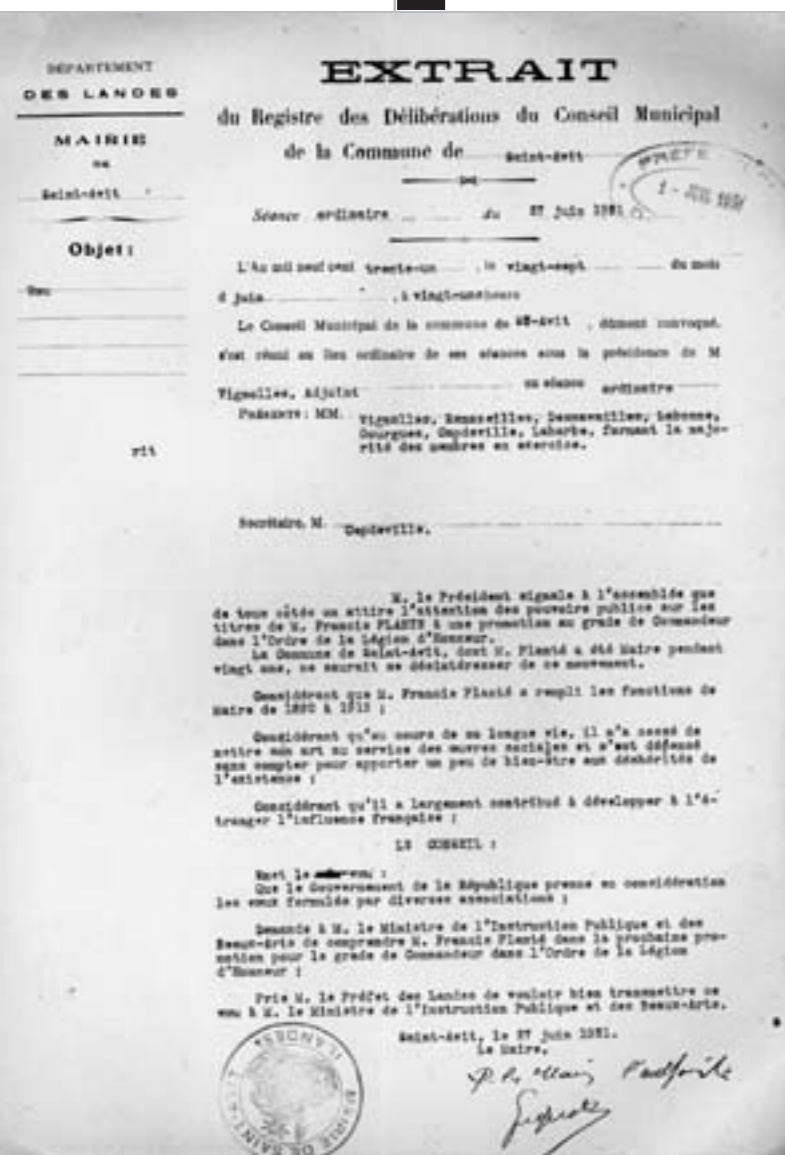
DÉPARTEMENT
DES LANDES

MAIRIE
de
Saint-Avit

Objet :

Vœu

rit

EXTRAIT

du Registre des Délibérations du Conseil Municipal de la Commune de Saint-Avit

PRÉFE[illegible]
1 - JUIL 1931

Séance ordinaire du 27 juin 1931

L'An mil neuf cent trente-un, le vingt-sept du mois de juin, à vingt-une heure

Le Conseil Municipal de la commune de St-Avit, dûment convoqué, s'est réuni au lieu ordinaire de ses séances sous la présidence de M Vignolles, Adjoint en séance ordinaire

Présents : MM. Vignolles, Beausoleil, Dessoudilles, Labonne, Gourgues, Capdeville, Labarbe, formant la majorité des membres en exercice.

Secrétaire, M. Capdeville.

M. le Président signale à l'assemblée que de tous côtés on attire l'attention des pouvoirs publics sur les titres de M. Francis PLANTÉ à une promotion au grade de Commandeur dans l'Ordre de la Légion d'Honneur.
La Commune de Saint-Avit, dont M. Planté a été Maire pendant vingt ans, ne saurait se désintéresser de ce mouvement.

Considérant que M. Francis Planté a rempli les fonctions de maire de 1890 à 1910 ;

Considérant qu'au cours de sa longue vie, il n'a cessé de mettre son art au service des œuvres sociales et s'est dépensé sans compter pour apporter un peu de bien-être aux déshérités de l'existence ;

Considérant qu'il a largement contribué à développer à l'étranger l'influence française ;

LE CONSEIL :

Émet le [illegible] :
Que le Gouvernement de la République prenne en considération les vœux formulés par diverses associations ;

Demande à M. le Ministre de l'Instruction Publique et des Beaux-Arts de comprendre M. Francis Planté dans la prochaine promotion pour le grade de Commandeur dans l'Ordre de la Légion d'Honneur ;

Prie M. le Préfet des Landes de vouloir bien transmettre ce vœu à M. le Ministre de l'Instruction Publique et des Beaux-Arts.

Saint-Avit, le 27 juin 1931.
Le Maire,
P. le Maire l'adjoint
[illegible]

MAIRIE DE SAINT-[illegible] LANDES